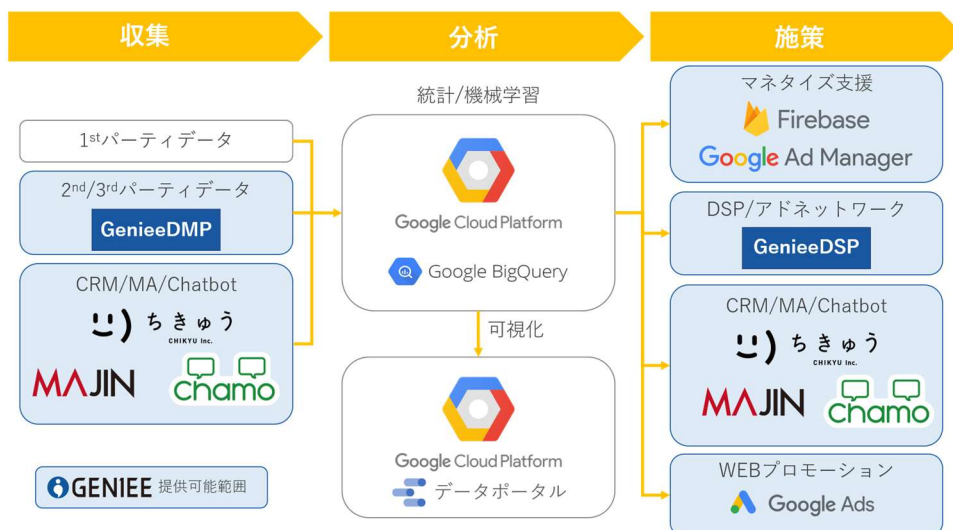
収集

分析

施策

$1^{st}$パーティデータ

$2^{nd}/3^{rd}$パーティデータ

GenieeDMP

CRM/MA/Chatbot

ちきゅう

CHIKYU Inc.

MAJIN

chamo

GENIEE 提供可能範囲

統計/機械学習

Google Cloud Platform

Google BigQuery

可視化

Google Cloud Platform

データポータル

マネタイズ支援

Firebase

Google Ad Manager

DSP/アドネットワーク

GenieeDSP

CRM/MA/Chatbot

ちきゅう

CHIKYU Inc.

MAJIN

chamo

WEBプロモーション

Google Ads